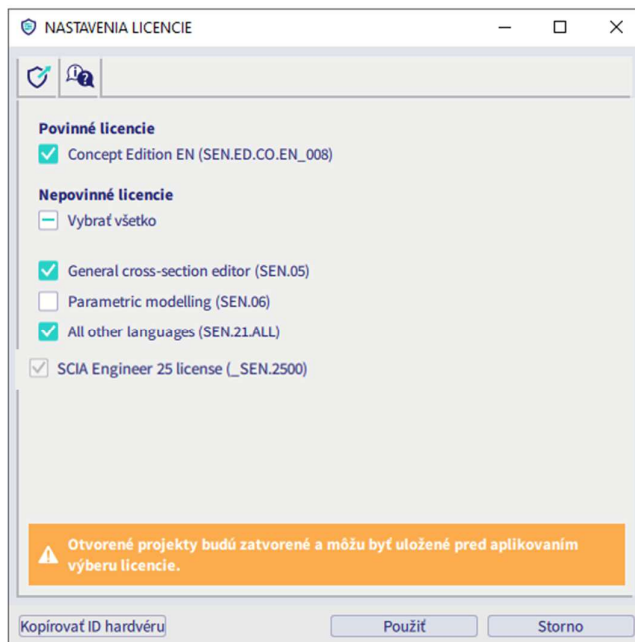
NASTAVENIA LICENCIE

Povinné licencie
Concept Edition EN (SEN.ED.CO.EN_008)

Nepovinné licencie
Vybrať všetko

General cross-section editor (SEN.05)
Parametric modelling (SEN.06)
All other languages (SEN.21.ALL)

SCIA Engineer 25 license (_SEN.2500)

Otvorené projekty budú zatvorené a môžu byť uložené pred aplikovaním výberu licencie.

Kopírovať ID hardvéru
Použiť
Storno